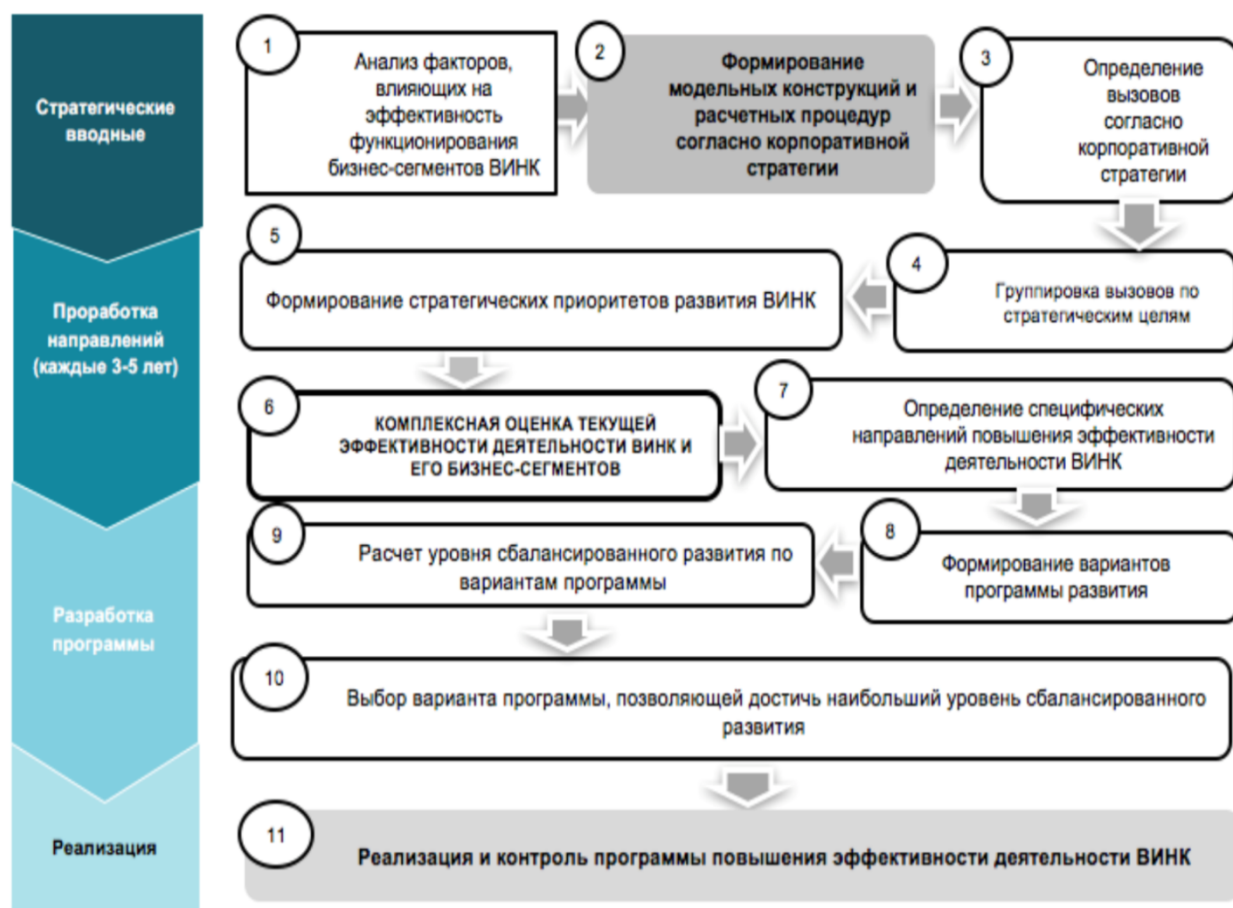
Стратегические вводные

Проработка направлений (каждые 3-5 лет)

Разработка программы

Реализация

1
Анализ факторов, влияющих на эффективность функционирования бизнес-сегментов ВИНК

2
Формирование модельных конструкций и расчетных процедур согласно корпоративной стратегии

3
Определение вызовов согласно корпоративной стратегии

4
Группировка вызовов по стратегическим целям

5
Формирование стратегических приоритетов развития ВИНК

6
КОМПЛЕКСНАЯ ОЦЕНКА ТЕКУЩЕЙ ЭФФЕКТИВНОСТИ ДЕЯТЕЛЬНОСТИ ВИНК И ЕГО БИЗНЕС-СЕГМЕНТОВ

7
Определение специфических направлений повышения эффективности деятельности ВИНК

8
Формирование вариантов программы развития

9
Расчет уровня сбалансированного развития по вариантам программы

10
Выбор варианта программы, позволяющей достичь наибольший уровень сбалансированного развития

11
Реализация и контроль программы повышения эффективности деятельности ВИНК